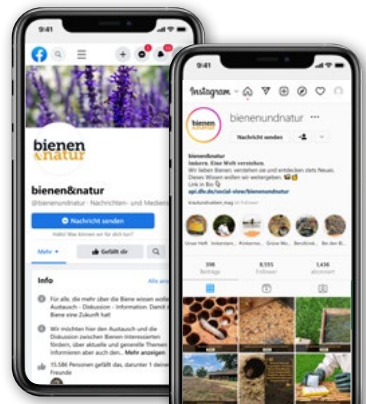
9:41

bienen
&natur

bienen&natur

@bienenundnatur · Nachrichten- und Medienw

Nachricht senden

Mehr

Gefällt dir

Info

Alle an

Für alle, die mehr über die Biene wissen wollen. Austausch - Diskussion - Information. Damit die Biene eine Zukunft hat

Wir möchten hier den Austausch und die Diskussion zwischen Bienen-Interessierten fördern, über aktuelle und generelle Themen informieren aber auch den... Mehr anzeigen

15.586 Personen gefällt das, darunter 1 deiner

9:41

Instagram

bienenundnatur

Nachricht senden

bienen&natur
Imkern. Eine Welt verstehen.
Wir lieben Bienen, verstehen sie und entdecken stets Neues. Dieses Wissen wollen wir weitergeben.
Link in Bio
api.dlv.de/social-view/bienenundnatur

Unser Heft

Imkerstam...

Rückantw...

Grüne Me...

Berufsimk...

Bei den B...

355
Beiträge

5.155
Follower

1.436
abonniert